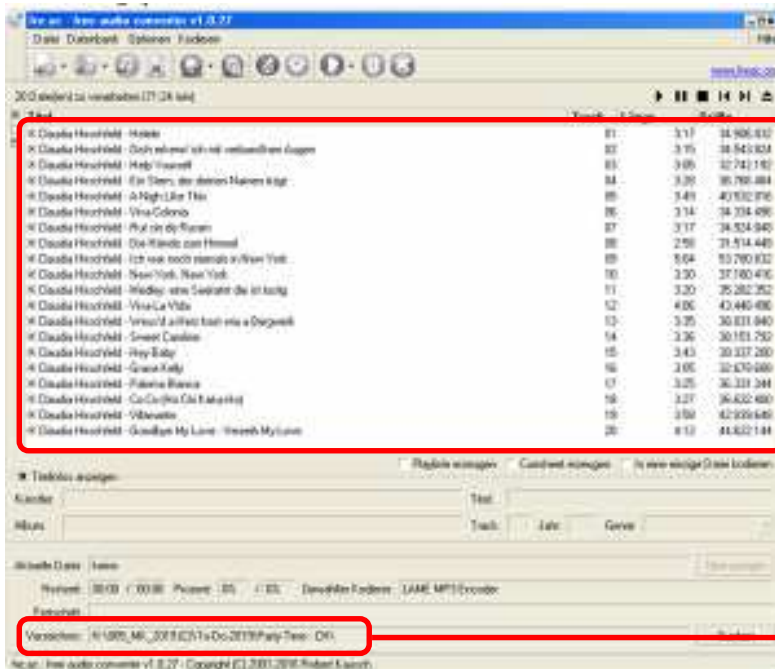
fre:ac - free audio converter v1.0.27

Datei Datenbank Optionen Kodieren

www.freac.org

20 Dateien zu verarbeiten (71:24 min)

| Titel | Track | Länge | Größe |
|---|---|---|---|
| Claudia Hirschfeld - Hotelé | 01 | 3:17 | 34.906.832 |
| Claudia Hirschfeld - Doch einmal ich mit verbundenen Augen | 02 | 3:15 | 34.543.824 |
| Claudia Hirschfeld - Help Yourself | 03 | 3:05 | 32.742.192 |
| Claudia Hirschfeld - Ein Stern, der deinen Namen trägt | 04 | 3:28 | 36.768.464 |
| Claudia Hirschfeld - A Night Like This | 05 | 3:49 | 40.532.816 |
| Claudia Hirschfeld - Viva Colonia | 06 | 3:14 | 34.324.496 |
| Claudia Hirschfeld - Put on dy Rucam | 07 | 3:17 | 34.524.640 |
| Claudia Hirschfeld - Die Hände zum Himmel | 08 | 2:58 | 31.514.448 |
| Claudia Hirschfeld - Ich war noch niemals in New York | 09 | 5:04 | 53.760.832 |
| Claudia Hirschfeld - New York, New York | 10 | 3:30 | 37.160.416 |
| Claudia Hirschfeld - Medley: eine Seefahrt die ist lustig | 11 | 3:20 | 35.282.352 |
| Claudia Hirschfeld - Viva La Vida | 12 | 4:06 | 43.440.496 |
| Claudia Hirschfeld - Wenn's d'a Herz hast wia a Bergwerk | 13 | 3:35 | 38.031.840 |
| Claudia Hirschfeld - Sweet Caroline | 14 | 3:36 | 38.151.792 |
| Claudia Hirschfeld - Hey Baby | 15 | 3:43 | 39.337.280 |
| Claudia Hirschfeld - Grace Kelly | 16 | 3:05 | 32.670.000 |
| Claudia Hirschfeld - Paloma Bianca | 17 | 3:25 | 36.331.344 |
| Claudia Hirschfeld - Co Co (Ha Chi Ka ka rho) | 18 | 3:27 | 36.632.480 |
| Claudia Hirschfeld - Villenaten | 19 | 3:59 | 42.939.648 |
| Claudia Hirschfeld - Goodbye My Love - Vereinh My Love | 20 | 4:13 | 44.632.144 |

Playliste erzeugen   Cuesheet erzeugen   In eine einzige Datei kodieren

Titelinfos anzeigen

Künstler   Titel

Album   Track   Jahr   Genre

Aktuelle Datei: keine

Restzeit: 00:00 / 00:00   Prozent: 0%   / 0%   Gewählter Kodierer: LAME MP3 Encoder

Fortschritt

Verzeichnis: K:\005_MI_2019\CD\1a Dez 2019\Party Time - CD\

fre:ac - free audio converter v1.0.27 - Copyright (C) 2001-2016 Robert Kausch